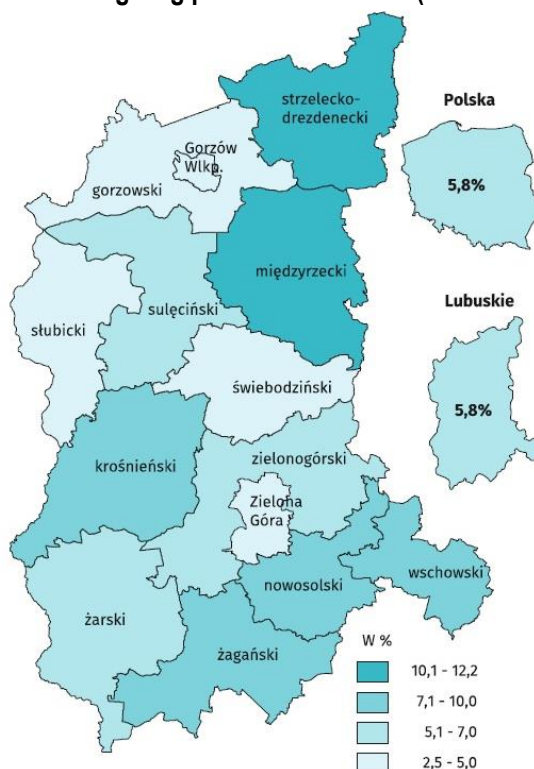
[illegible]

strzelecko-drezdenecki

Polska

5,8%

Gorzów Wlkp.

gorzowski

międzyrzecki

Lubuskie

słubicki

sulęciński

5,8%

świebodziński

krośnieński

zielonogórski

Zielona Góra

wschowski

nowosolski

żarski

W %

żagański

10,1 - 12,2

7,1 - 10,0

5,1 - 7,0

2,5 - 5,0